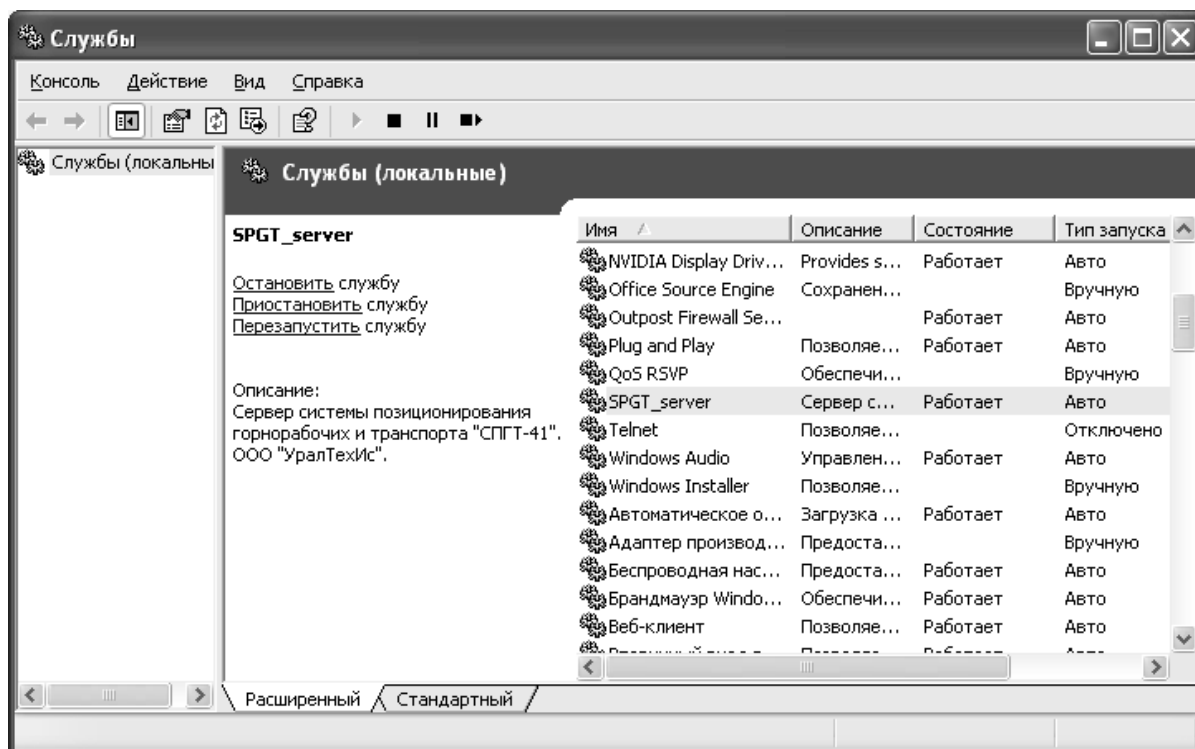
Службы

Консоль Действие Вид Справка

Службы (локальны

Службы (локальные)

SPGT_server

Остановить службу
Приостановить службу
Перезапустить службу

Описание:
Сервер системы позиционирования горнорабочих и транспорта "СПГТ-41". ООО "УралТехИс".

| Имя | Описание | Состояние | Тип запуска |
|---|---|---|---|
| NVIDIA Display Driv... | Provides s... | Работает | Авто |
| Office Source Engine | Сохранен... | | Вручную |
| Outpost Firewall Se... | | Работает | Авто |
| Plug and Play | Позволяе... | Работает | Авто |
| QoS RSVP | Обеспечи... | | Вручную |
| SPGT_server | Сервер с... | Работает | Авто |
| Telnet | Позволяе... | | Отключено |
| Windows Audio | Управлен... | Работает | Авто |
| Windows Installer | Позволяе... | | Вручную |
| Автоматическое о... | Загрузка ... | Работает | Авто |
| Адаптер производ... | Предоста... | | Вручную |
| Беспроводная нас... | Предоста... | Работает | Авто |
| Брандмауэр Windo... | Обеспечи... | Работает | Авто |
| Веб-клиент | Позволяе... | Работает | Авто |
| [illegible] | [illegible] | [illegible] | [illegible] |

Расширенный Стандартный